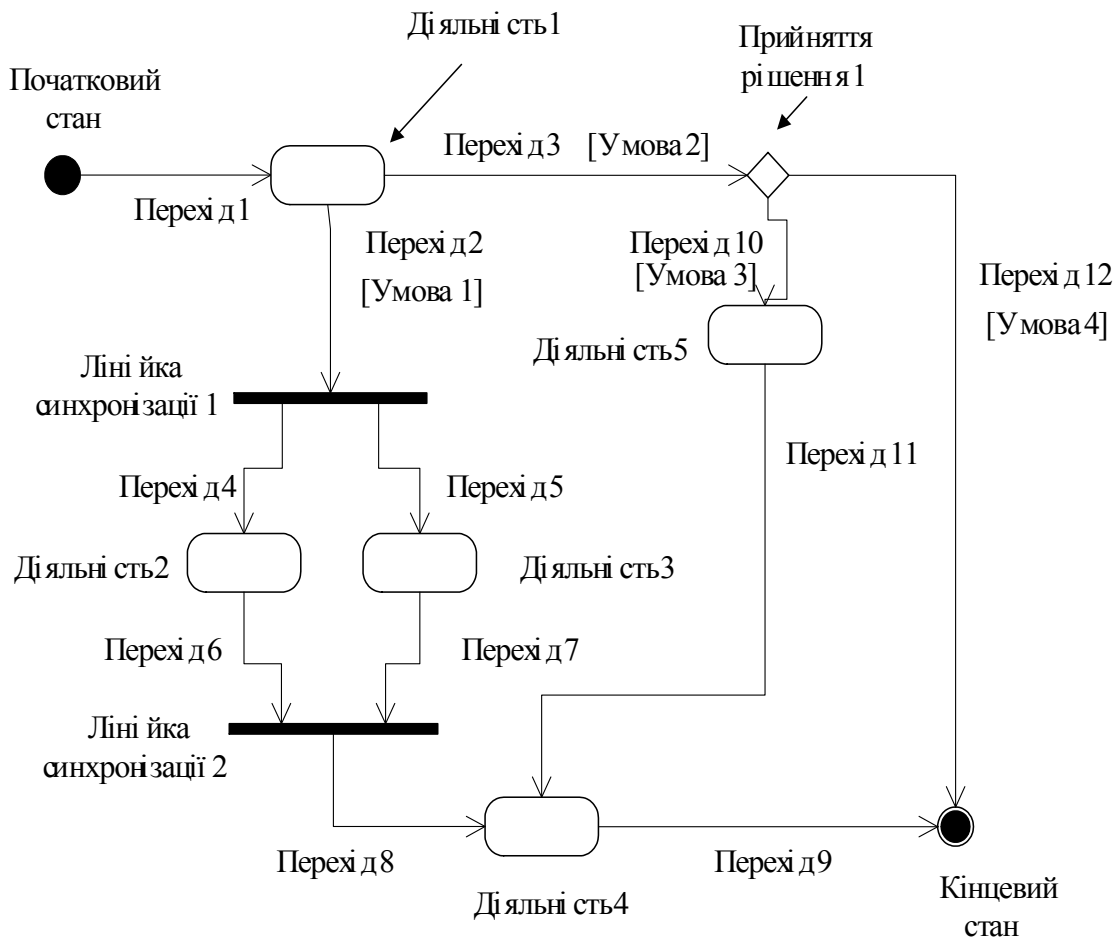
Діяльність1

Прийняття рішення1

Початковий стан

Перехід3 [Умова2]

Перехід1

Перехід2 [Умова 1]

Перехід10 [Умова 3]

Перехід12 [Умова4]

Діяльність5

Лінійка синхронізації 1

Перехід11

Перехід4

Перехід5

Діяльність2

Діяльність3

Перехід6

Перехід7

Лінійка синхронізації 2

Перехід8

Перехід9

Діяльність4

Кінцевий стан